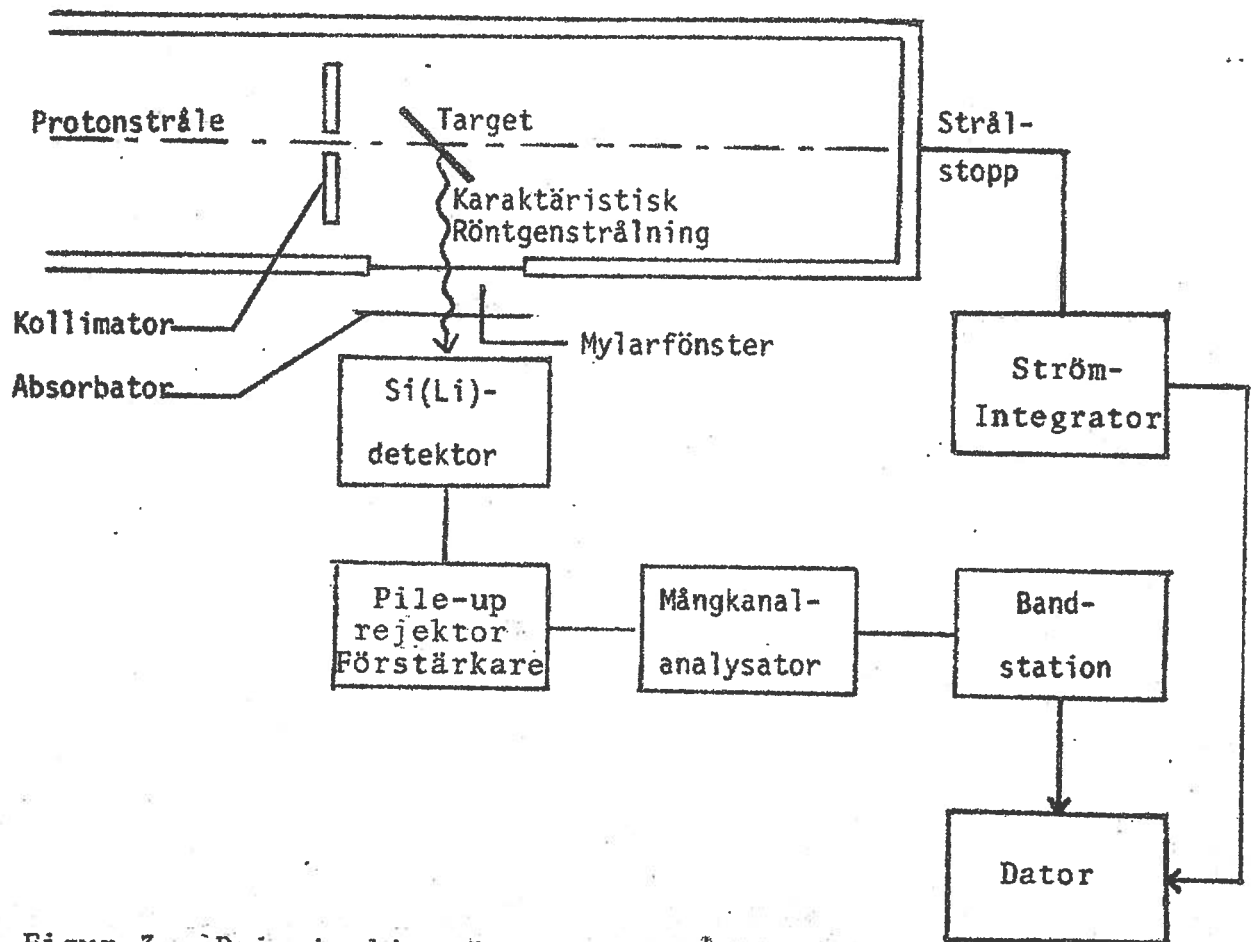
Protonstråle

Target

Strål-stopp

Karaktäristisk Röntgenstrålning

Kollimator

Absorbator

Mylarfönster

Si(Li)-detektor

Ström-Integrator

Pile-up rejektor Förstärkare

Mångkanal-analysator

Band-station

Dator

Figur 3 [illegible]